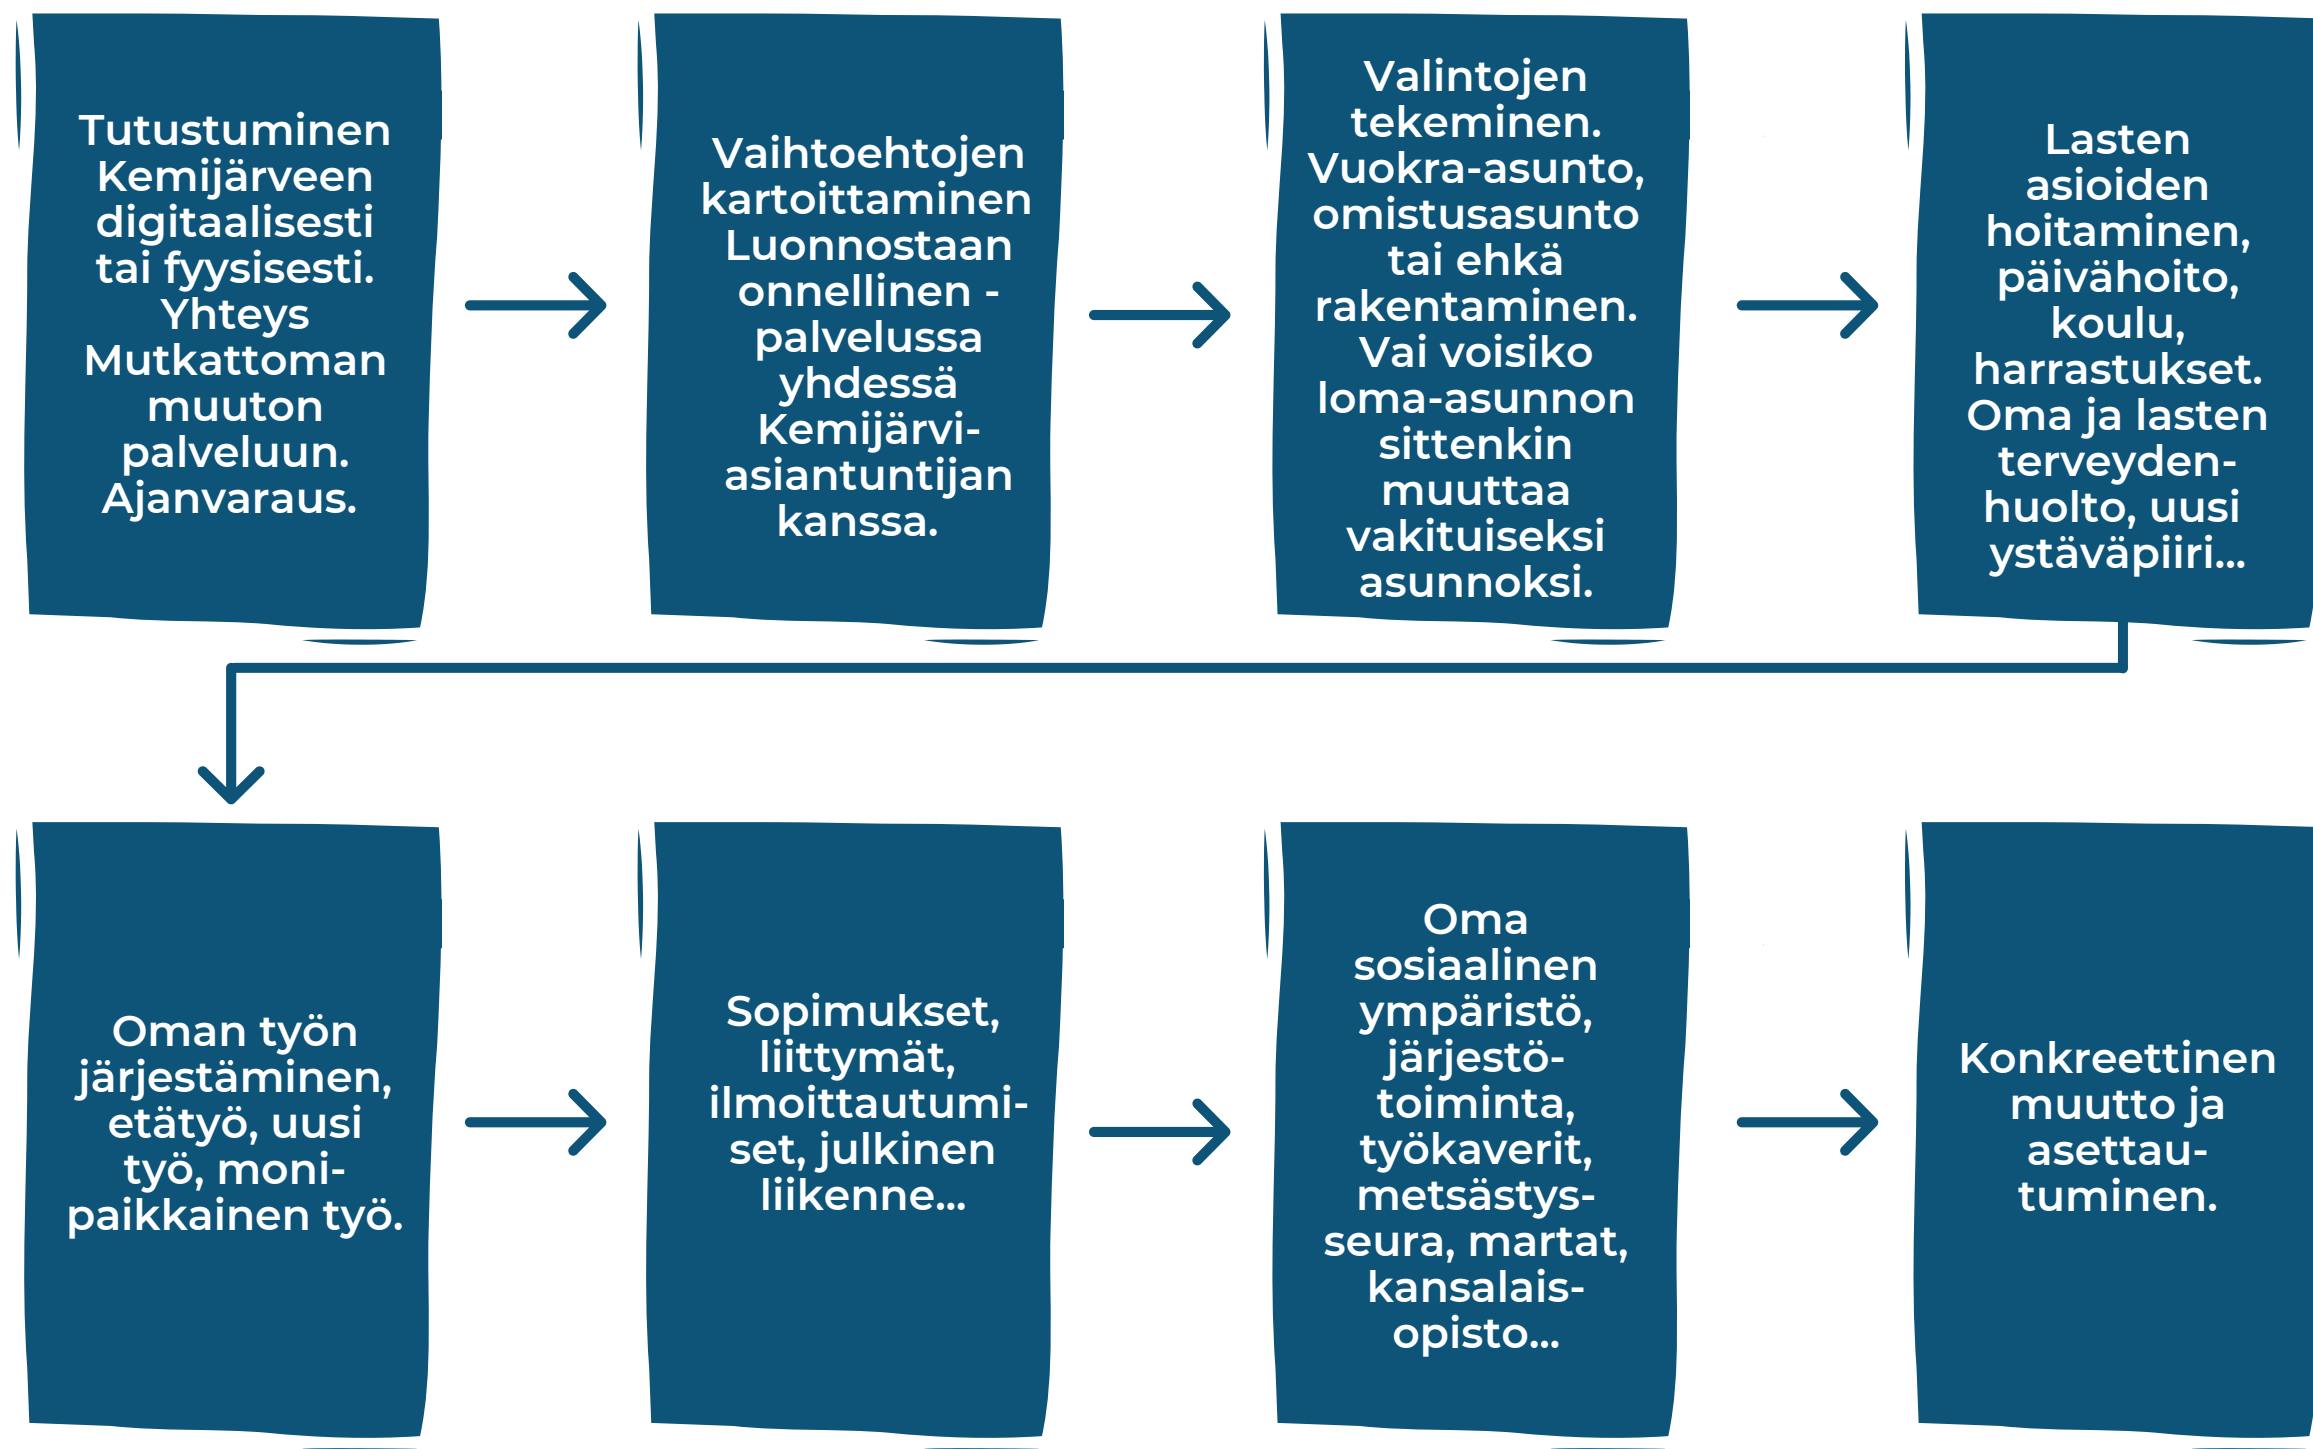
Tutustuminen Kemijärveen digitaalisesti tai fyysisesti. Yhteys Mutkattoman muuton palveluun. Ajanvaraus.

Vaihtoehtojen kartoittaminen Luonnostaan onnellinen - palvelussa yhdessä Kemijärvi-asiantuntijan kanssa.

Valintojen tekeminen. Vuokra-asunto, omistusasunto tai ehkä rakentaminen. Vai voisiko loma-asunnon sittenkin muuttaa vakituiseksi asunnoksi.

Lasten asioiden hoitaminen, päivähoito, koulu, harrastukset. Oma ja lasten terveyden-huolto, uusi ystäväpiiri...

Oman työn järjestäminen, etätyö, uusi työ, moni-paikkainen työ.

Sopimukset, liittymät, ilmoittautumi-set, julkinen liikenne...

Oma sosiaalinen ympäristö, järjestö-toiminta, työkaverit, metsästys-seura, martat, kansalais-opisto...

Konkreettinen muutto ja asettau-tuminen.